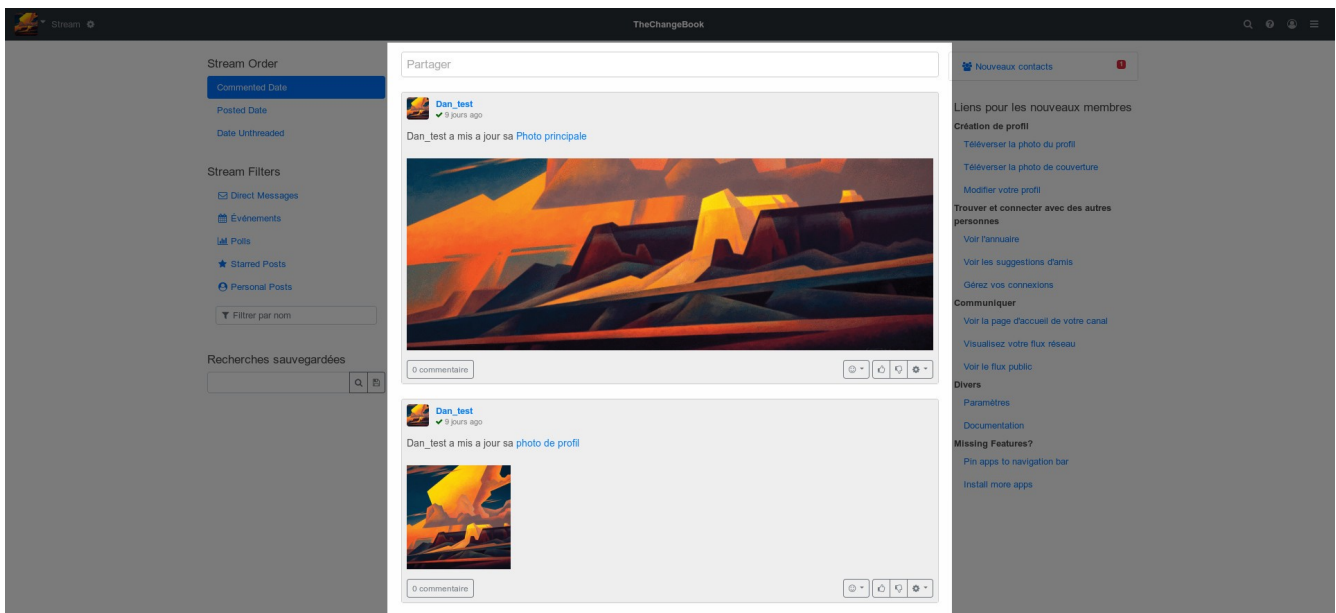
Stream

TheChangeBook

Stream Order
Commented Date
Posted Date
Date Unthreaded

Stream Filters
Direct Messages
Événements
Polls
Starred Posts
Personal Posts
Filtrer par nom

Recherches sauvegardées

Partager

Dan_test
9 jours ago
Dan_test a mis a jour sa Photo principale

0 commentaire

Dan_test
9 jours ago
Dan_test a mis a jour sa photo de profil

0 commentaire

Nouveaux contacts

Liens pour les nouveaux membres
Création de profil
Téléverser la photo du profil
Téléverser la photo de couverture
Modifier votre profil
Trouver et connecter avec des autres personnes
Voir l'annuaire
Voir les suggestions d'amis
Gérez vos connexions
Communiquer
Voir la page d'accueil de votre canal
Visualisez votre flux réseau
Voir le flux public
Divers
Paramètres
Documentation
Missing Features?
Pin apps to navigation bar
Install more apps